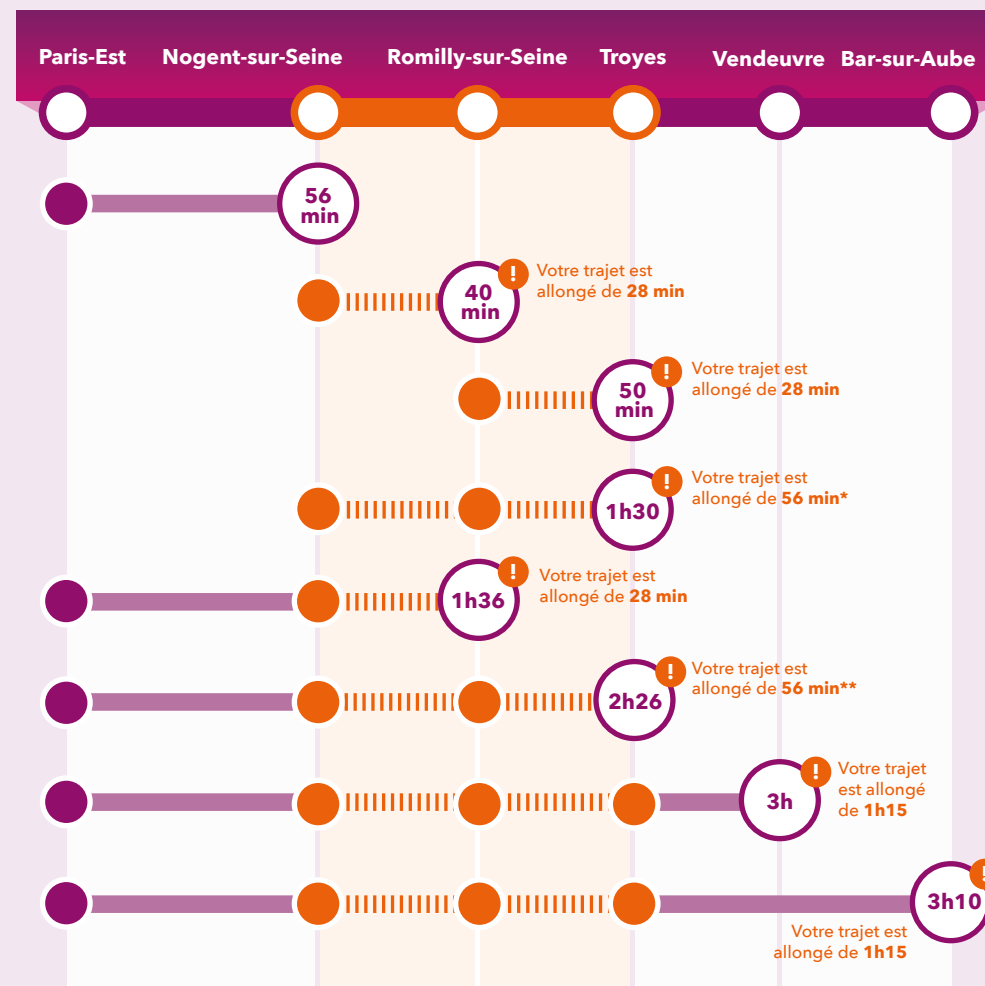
Paris-Est Nogent-sur-Seine Romilly-sur-Seine Troyes Vendeuvre Bar-sur-Aube

56 min

40 min
!
Votre trajet est allongé de **28 min**

50 min
!
Votre trajet est allongé de **28 min**

1h30
!
Votre trajet est allongé de **56 min***

1h36
!
Votre trajet est allongé de **28 min**

2h26
!
Votre trajet est allongé de **56 min****

3h
!
Votre trajet est allongé de **1h15**

3h10
Votre trajet est allongé de **1h15**